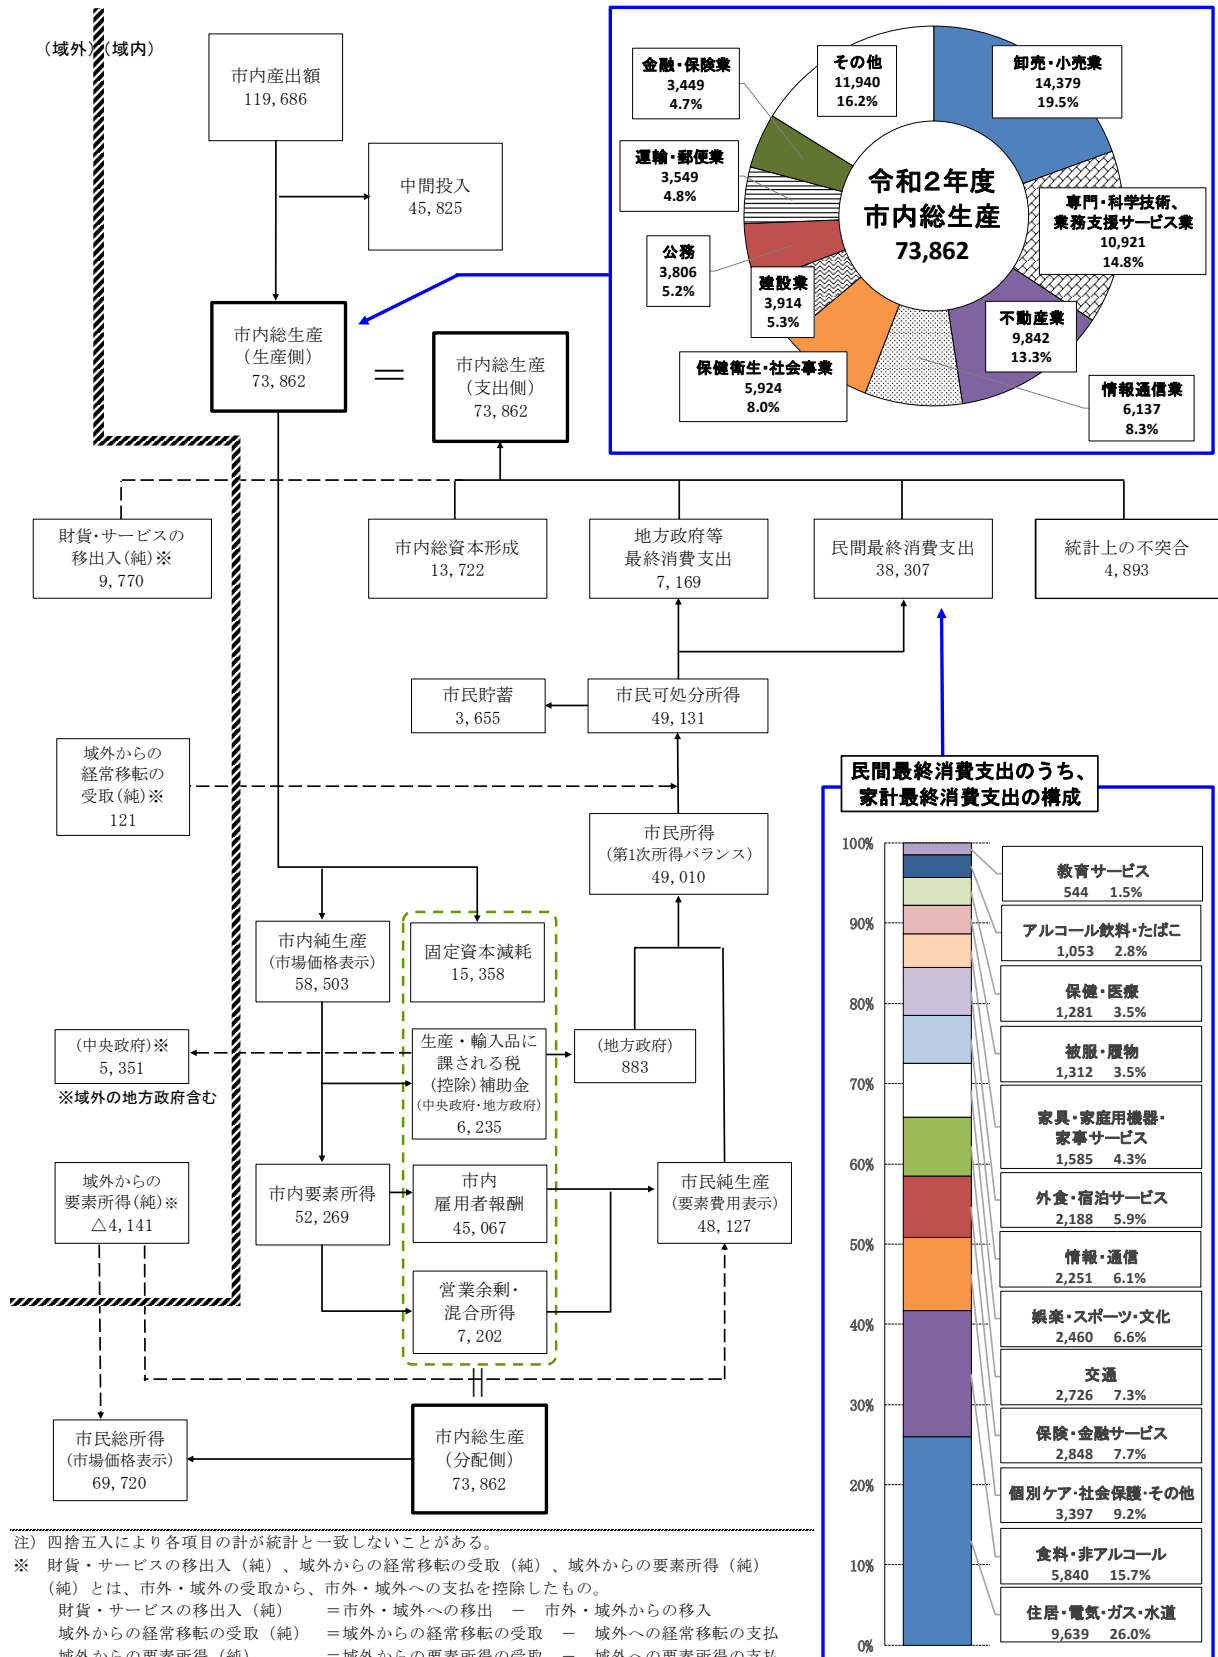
（域外）（域内）

市内産出額
119, 686

中間投入
45, 825

市内総生産
（生産側）
73, 862

＝

市内総生産
（支出側）
73, 862

令和２年度
市内総生産
73,862

卸売・小売業
14,379
19.5%

専門・科学技術、業務支援サービス業
10,921
14.8%

不動産業
9,842
13.3%

情報通信業
6,137
8.3%

保健衛生・社会事業
5,924
8.0%

建設業
3,914
5.3%

公務
3,806
5.2%

運輸・郵便業
3,549
4.8%

金融・保険業
3,449
4.7%

その他
11,940
16.2%

財貨・サービスの移出入（純）※
9, 770

市内総資本形成
13, 722

地方政府等
最終消費支出
7, 169

民間最終消費支出
38, 307

統計上の不突合
4, 893

市民貯蓄
3, 655

市民可処分所得
49, 131

域外からの
経常移転の
受取（純）※
121

市民所得
（第1次所得バランス）
49, 010

民間最終消費支出のうち、
家計最終消費支出の構成

市内純生産
（市場価格表示）
58, 503

固定資本減耗
15, 358

（中央政府）※
5, 351
※域外の地方政府含む

生産・輸入品に課される税
（控除）補助金
（中央政府・地方政府）
6, 235

（地方政府）
883

域外からの
要素所得（純）※
△4, 141

市内要素所得
52, 269

市内
雇用者報酬
45, 067

市民純生産
（要素費用表示）
48, 127

営業余剰・
混合所得
7, 202

＝

市民総所得
（市場価格表示）
69, 720

市内総生産
（分配側）
73, 862

100%
90%
80%
70%
60%
50%
40%
30%
20%
10%
0%

教育サービス
544 1.5%

アルコール飲料・たばこ
1,053 2.8%

保健・医療
1,281 3.5%

被服・履物
1,312 3.5%

家具・家庭用機器・
家事サービス
1,585 4.3%

外食・宿泊サービス
2,188 5.9%

情報・通信
2,251 6.1%

娯楽・スポーツ・文化
2,460 6.6%

交通
2,726 7.3%

保険・金融サービス
2,848 7.7%

個別ケア・社会保護・その他
3,397 9.2%

食料・非アルコール
5,840 15.7%

住居・電気・ガス・水道
9,639 26.0%

注）四捨五入により各項目の計が統計と一致しないことがある。
※　財貨・サービスの移出入（純）、域外からの経常移転の受取（純）、域外からの要素所得（純）とは、市外・域外の受取から、市外・域外への支払を控除したもの。
財貨・サービスの移出入（純）　＝市外・域外への移出　－　市外・域外からの移入
域外からの経常移転の受取（純）　＝域外からの経常移転の受取　－　域外への経常移転の支払
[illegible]